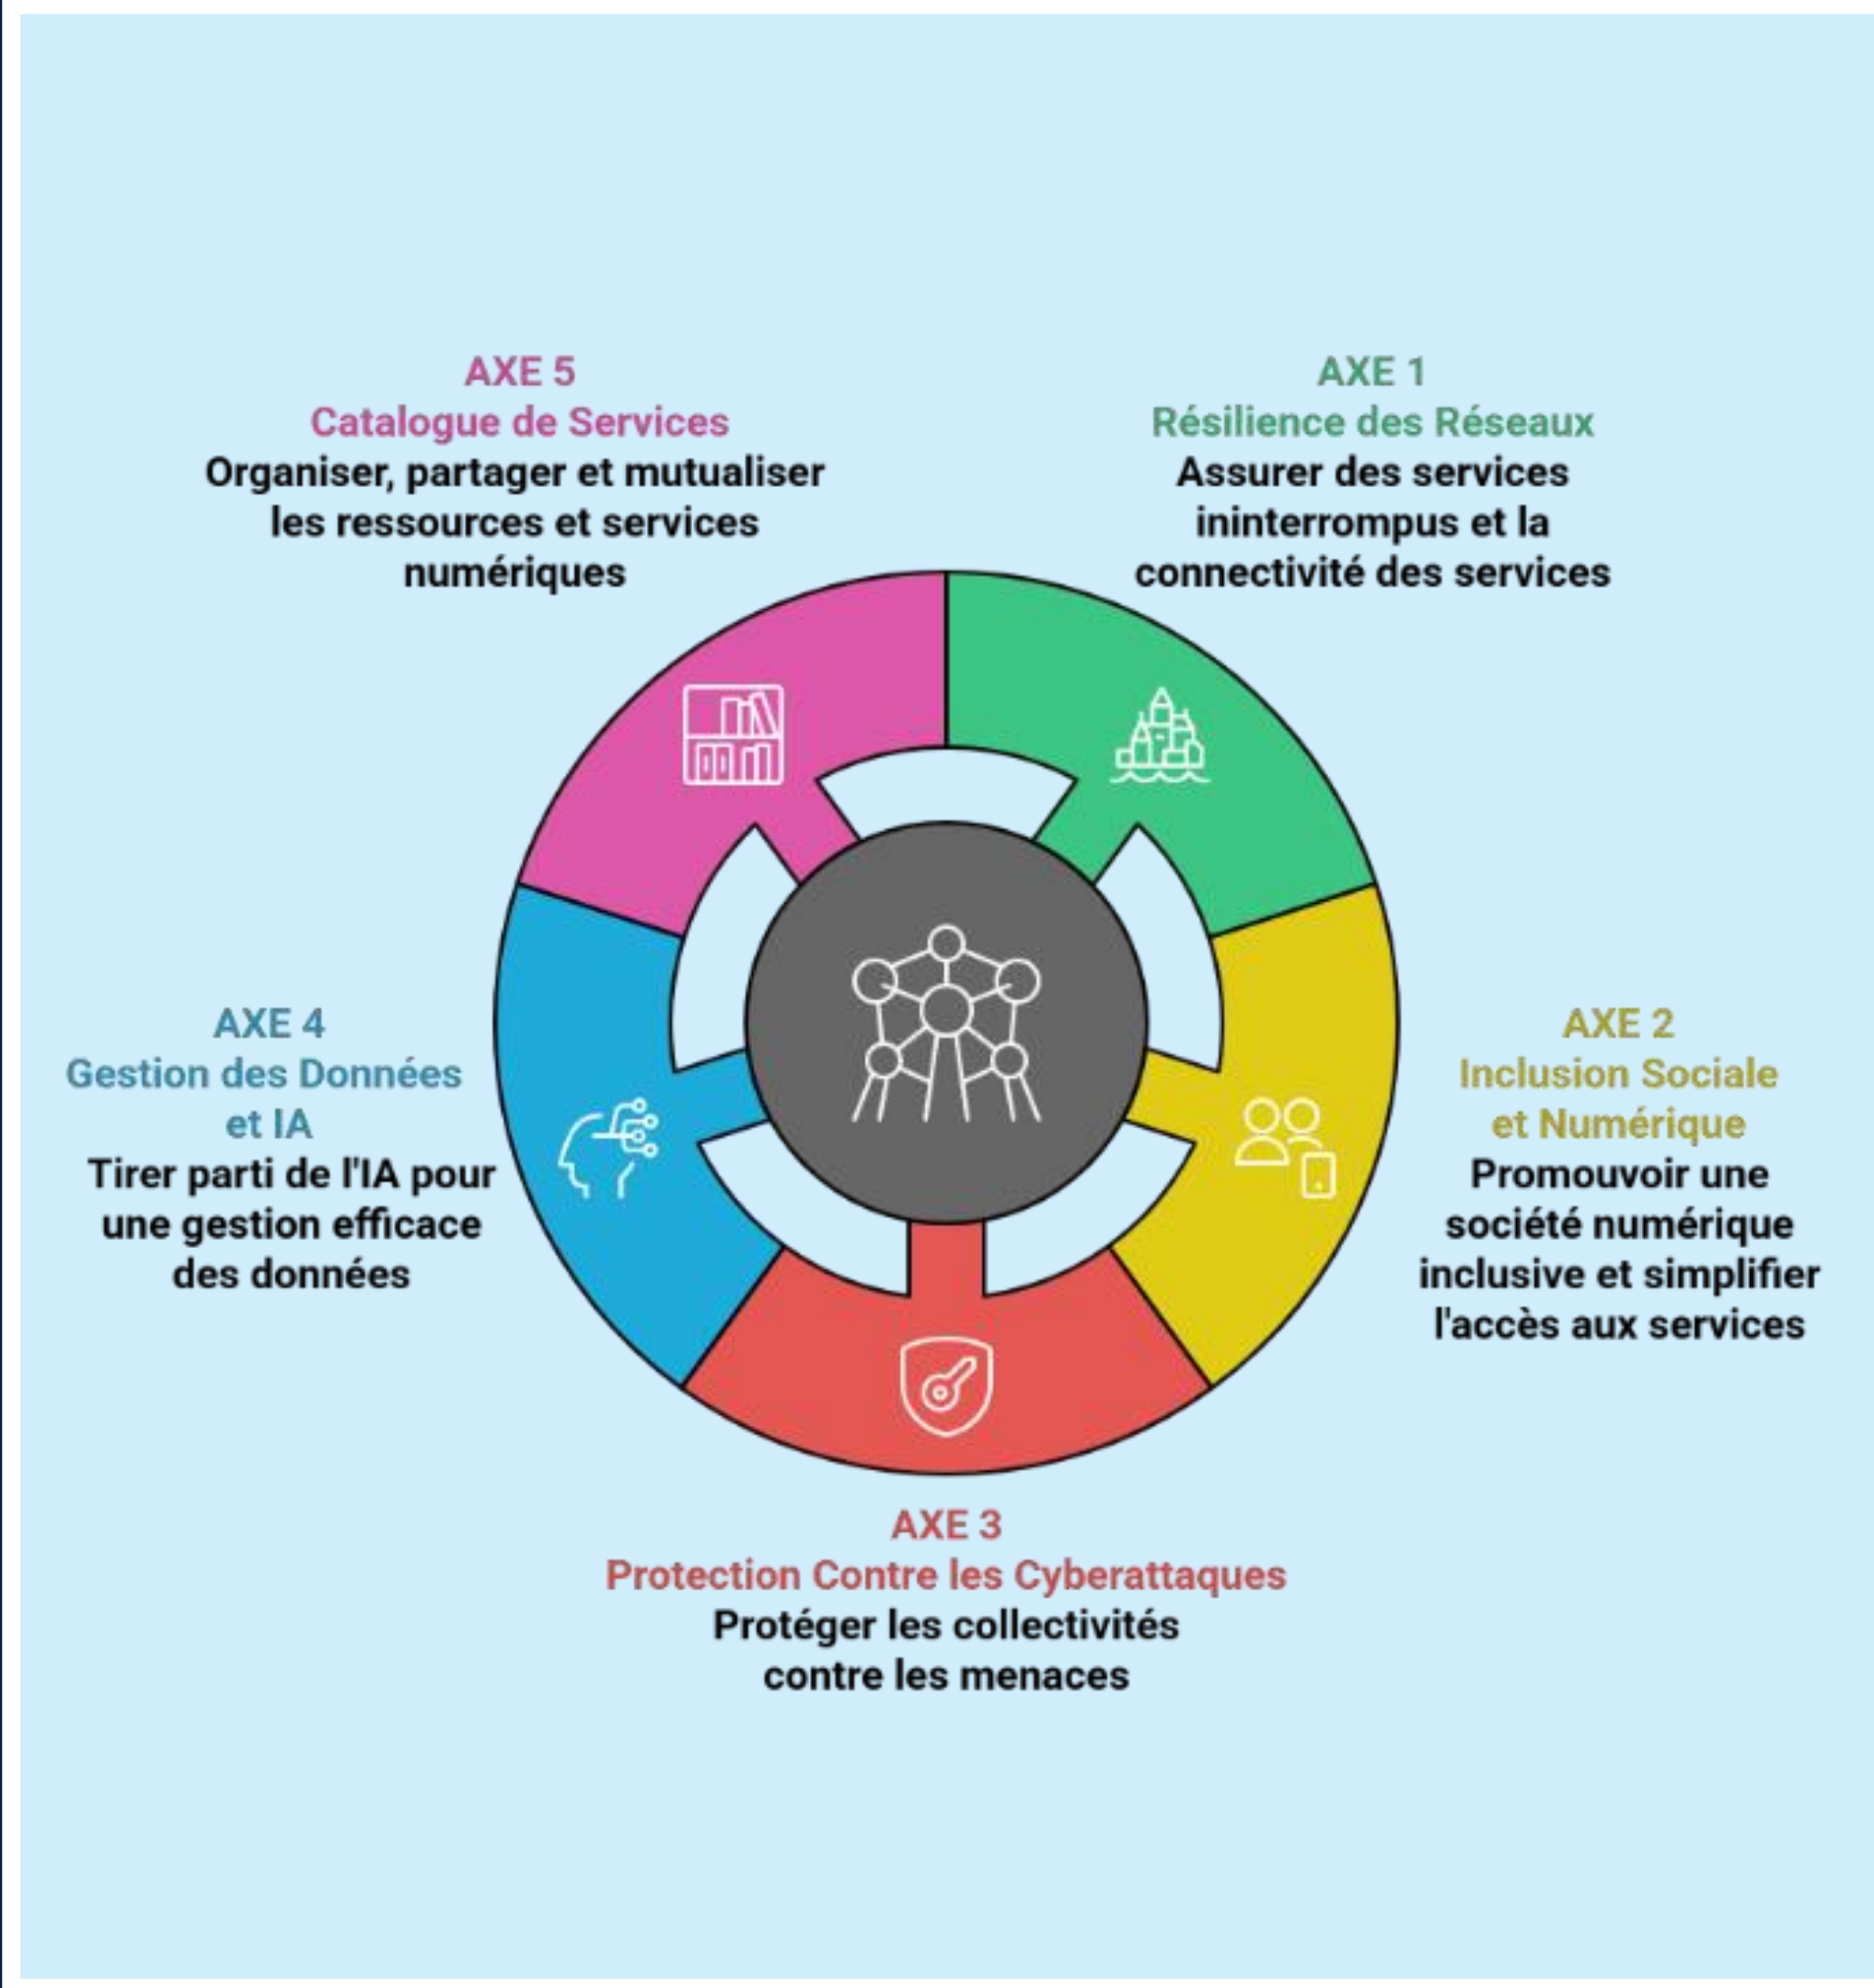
AXE 5
Catalogue de Services
Organiser, partager et mutualiser les ressources et services numériques

AXE 1
Résilience des Réseaux
Assurer des services ininterrompus et la connectivité des services

AXE 4
Gestion des Données et IA
Tirer parti de l'IA pour une gestion efficace des données

AXE 2
Inclusion Sociale et Numérique
Promouvoir une société numérique inclusive et simplifier l'accès aux services

AXE 3
Protection Contre les Cyberattaques
Protéger les collectivités contre les menaces